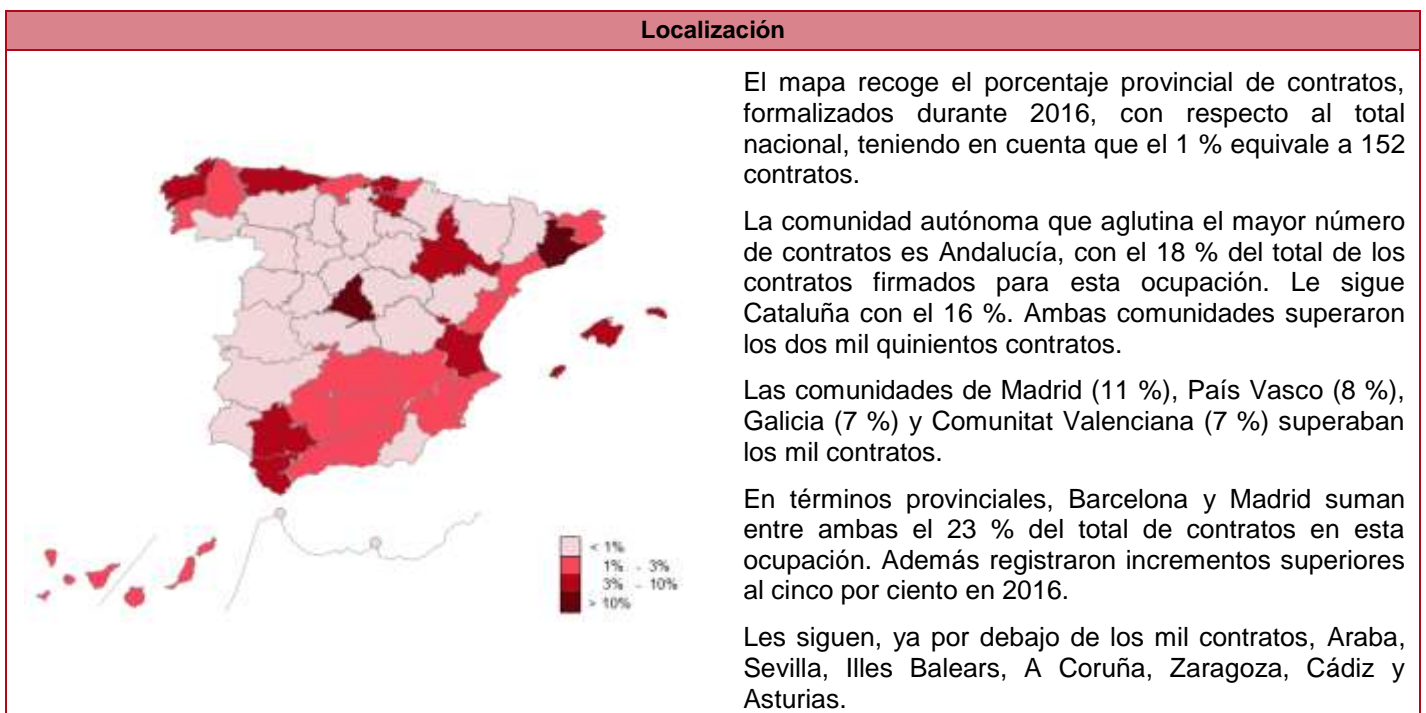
Localización

< 1%
1% - 3%
3% - 10%
> 10%

El mapa recoge el porcentaje provincial de contratos, formalizados durante 2016, con respecto al total nacional, teniendo en cuenta que el 1 % equivale a 152 contratos.

La comunidad autónoma que aglutina el mayor número de contratos es Andalucía, con el 18 % del total de los contratos firmados para esta ocupación. Le sigue Cataluña con el 16 %. Ambas comunidades superaron los dos mil quinientos contratos.

Las comunidades de Madrid (11 %), País Vasco (8 %), Galicia (7 %) y Comunitat Valenciana (7 %) superaban los mil contratos.

En términos provinciales, Barcelona y Madrid suman entre ambas el 23 % del total de contratos en esta ocupación. Además registraron incrementos superiores al cinco por ciento en 2016.

Les siguen, ya por debajo de los mil contratos, Araba, Sevilla, Illes Balears, A Coruña, Zaragoza, Cádiz y Asturias.